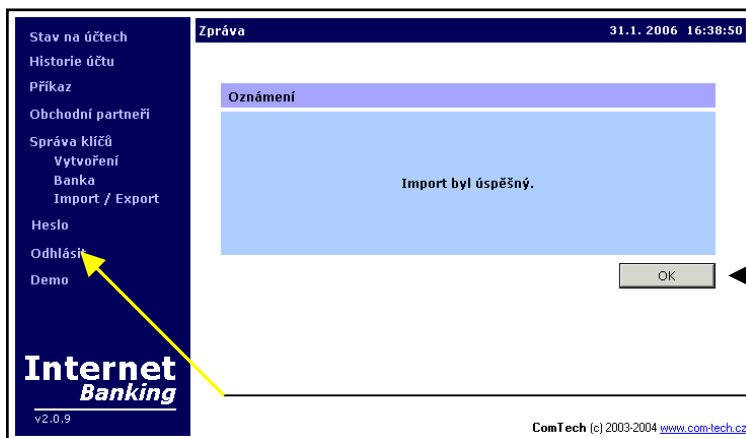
Stav na účtech
Historie účtu
Příkaz
Obchodní partneři
Správa klíčů
Vytvoření
Banka
Import / Export
Heslo
Odhlásit
Demo

Internet
Banking
v2.0.9

Zpráva
31.1. 2006 16:38:50

Oznámení

Import byl úspěšný.

OK

ComTech (c) 2003-2004 www.com-tech.cz